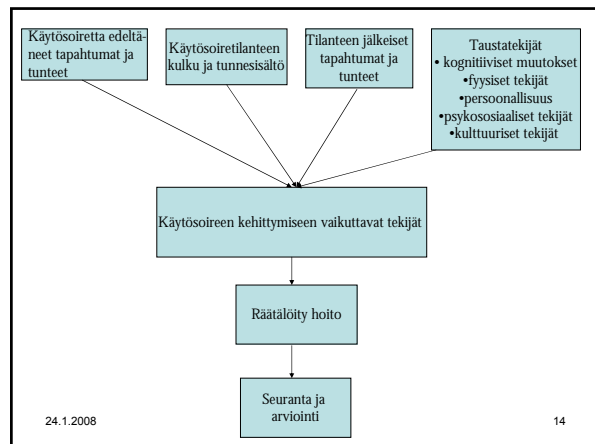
Käytösoiretta edeltäneet tapahtumat ja tunteet

Käytösoiretilanteen kulku ja tunnesisältö

Tilanteen jälkeiset tapahtumat ja tunteet

Taustatekijät
• kognitiiviset muutokset
•fyysiset tekijät
•persoonallisuus
•psykososiaaliset tekijät
•kulttuuriset tekijät

Käytösoireen kehittymiseen vaikuttavat tekijät

Räätälöity hoito

Seuranta ja arviointi

24.1.2008

14